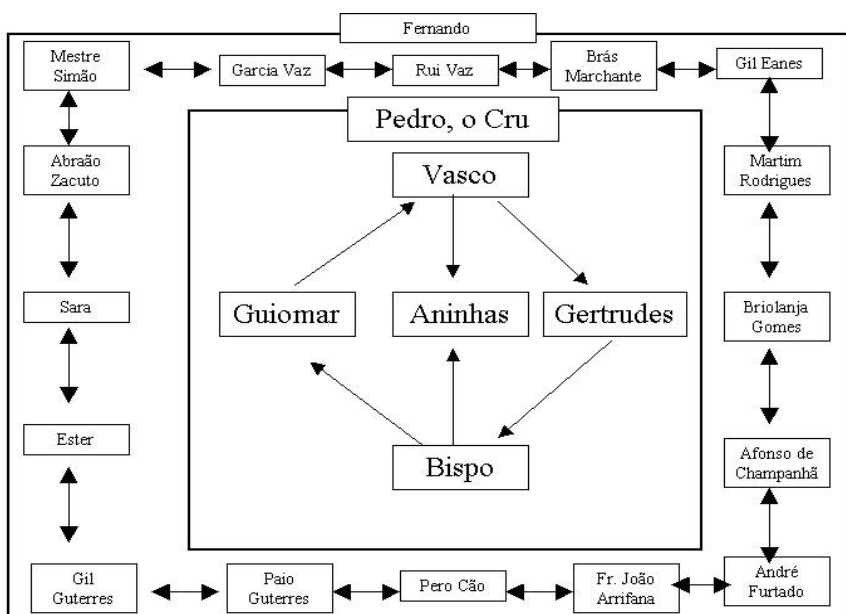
Fernando

Mestre Simão

Garcia Vaz

Rui Vaz

Brás Marchante

Gil Eanes

Pedro, o Cru

Abraão Zacuto

Vasco

Martim Rodrigues

Sara

Guiomar

Aninhas

Gertrudes

Briolanja Gomes

Ester

Bispo

Afonso de Champanhã

Gil Guterres

Paio Guterres

Pero Cão

Fr. João Arrifana

André Furtado